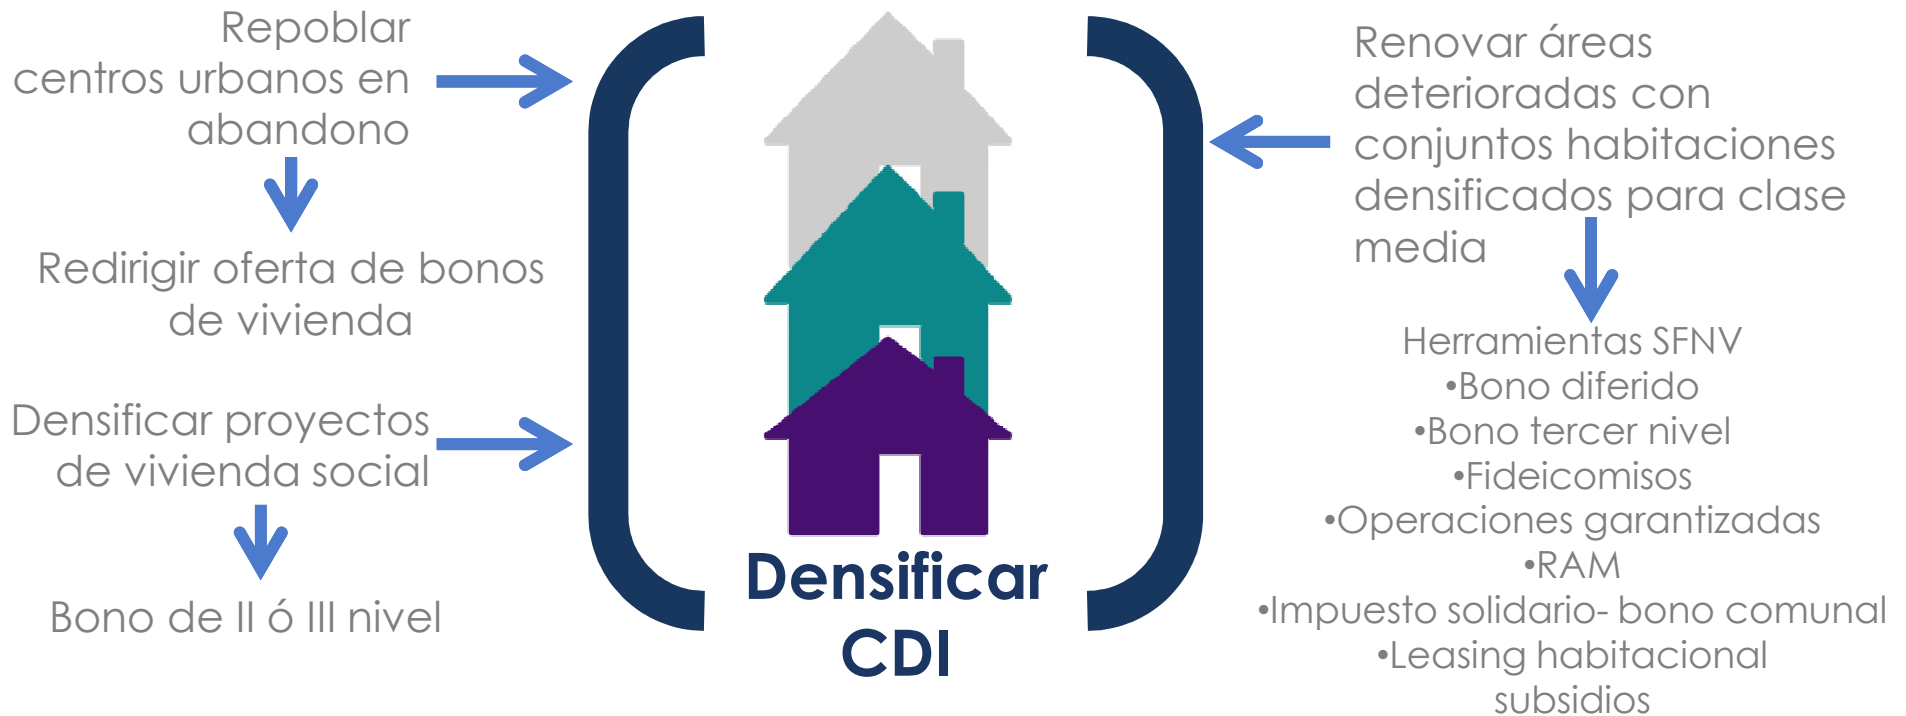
Repoblar centros urbanos en abandono

Redirigir oferta de bonos de vivienda

Densificar proyectos de vivienda social

Bono de II ó III nivel

Densificar CDI

Renovar áreas deterioradas con conjuntos habitaciones densificados para clase media

Herramientas SFNV
•Bono diferido
•Bono tercer nivel
•Fideicomisos
•Operaciones garantizadas
•RAM
•Impuesto solidario- bono comunal
•Leasing habitacional subsidios